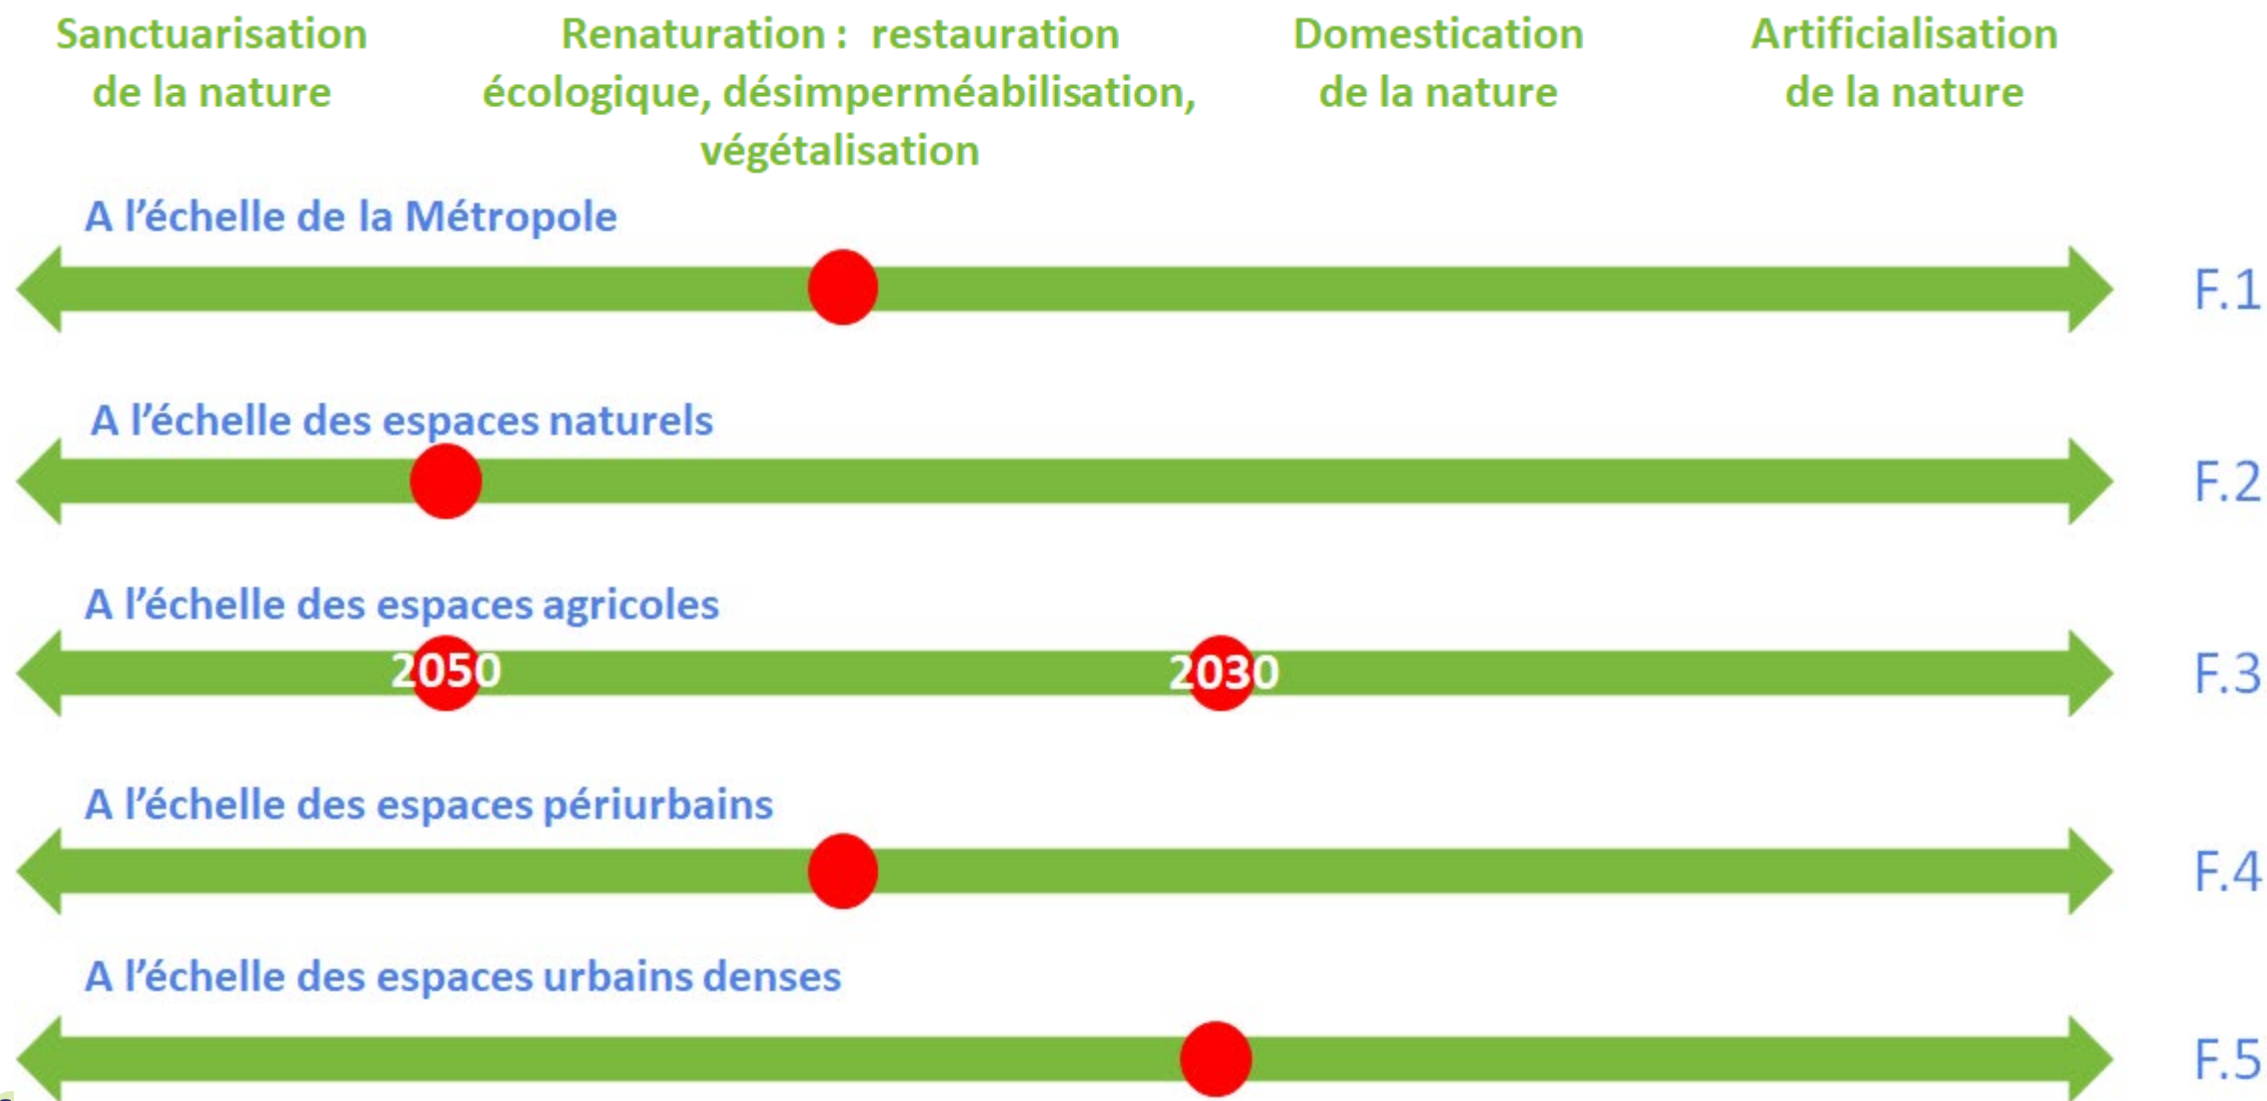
Sanctuarisation de la nature

Renaturation : restauration écologique, désimperméabilisation, végétalisation

Domestication de la nature

Artificialisation de la nature

A l'échelle de la Métropole

F.1

A l'échelle des espaces naturels

F.2

A l'échelle des espaces agricoles

2050

2030

F.3

A l'échelle des espaces périurbains

F.4

A l'échelle des espaces urbains denses

F.5